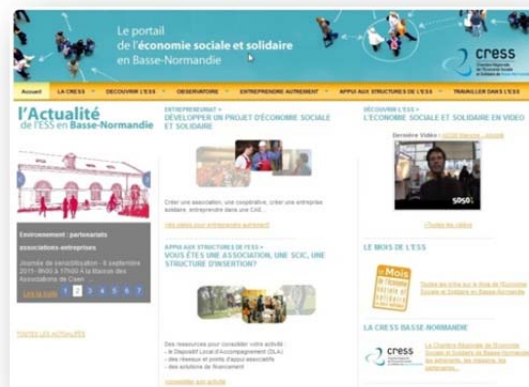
Le portail de l'économie sociale et solidaire en Basse-Normandie

cress

Accueil | LA CRESS | DECOUVRIR L'ESS | OBSERVATOIRE | ENTREPRENDRE AUTREMENT | APPUI AUX STRUCTURES DE L'ESS | TRAVAILLER DANS L'ESS

l'Actualité de l'ESS en Basse-Normandie

Environnement : partenariats associations-entreprises

Journée de sensibilisation - 8 septembre 2011 - 9h00 à 17h00 à la Maison des Associations de Caen ...

Lire la suite 1 2 3 4 5 6 7

TOUTES LES ACTUALITÉS

ENTREPRENDRE >
DÉVELOPPER UN PROJET D'ÉCONOMIE SOCIALE ET SOLIDAIRE

Créer une association, une coopérative, créer une entreprise solidaire, entreprendre dans une CAE...

Des idées pour entreprendre autrement

APPUI AUX STRUCTURES DE L'ESS >
VOUS ÊTES UNE ASSOCIATION, UNE SCIC, UNE STRUCTURE D'INSERTION?

Des ressources pour consolider votre activité :
- le Dispositif Local d'Accompagnement (DLA)
- des réseaux et points d'appui associatifs
- des solutions de financement

Consolider son activité

DÉCOUVRIR L'ESS >
L'ÉCONOMIE SOCIALE ET SOLIDAIRE EN VIDEO

Dernière Vidéo : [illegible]

Toutes les vidéos

LE MOIS DE L'ESS

Mois de l'économie sociale et solidaire

Toute les infos sur le Mois de l'Économie Sociale et Solidaire en Basse-Normandie

LA CRESS BASSE-NORMANDIE

cress

La Chambre Régionale de l'Économie Sociale et Solidaire de Basse-Normandie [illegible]